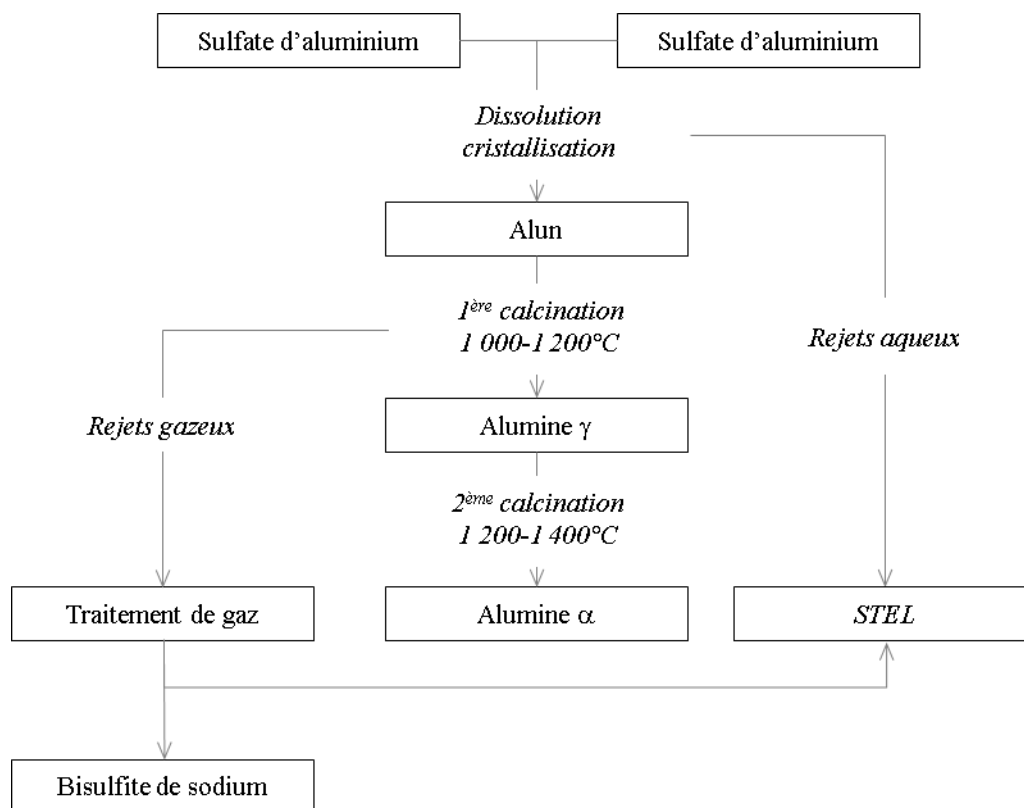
Sulfate d'aluminium

Sulfate d'aluminium

*Dissolution cristallisation*

Alun

*1$^{ère}$ calcination 1 000-1 200°C*

*Rejets aqueux*

*Rejets gazeux*

Alumine $\gamma$

*2$^{ème}$ calcination 1 200-1 400°C*

Traitement de gaz

Alumine $\alpha$

*STEL*

Bisulfite de sodium